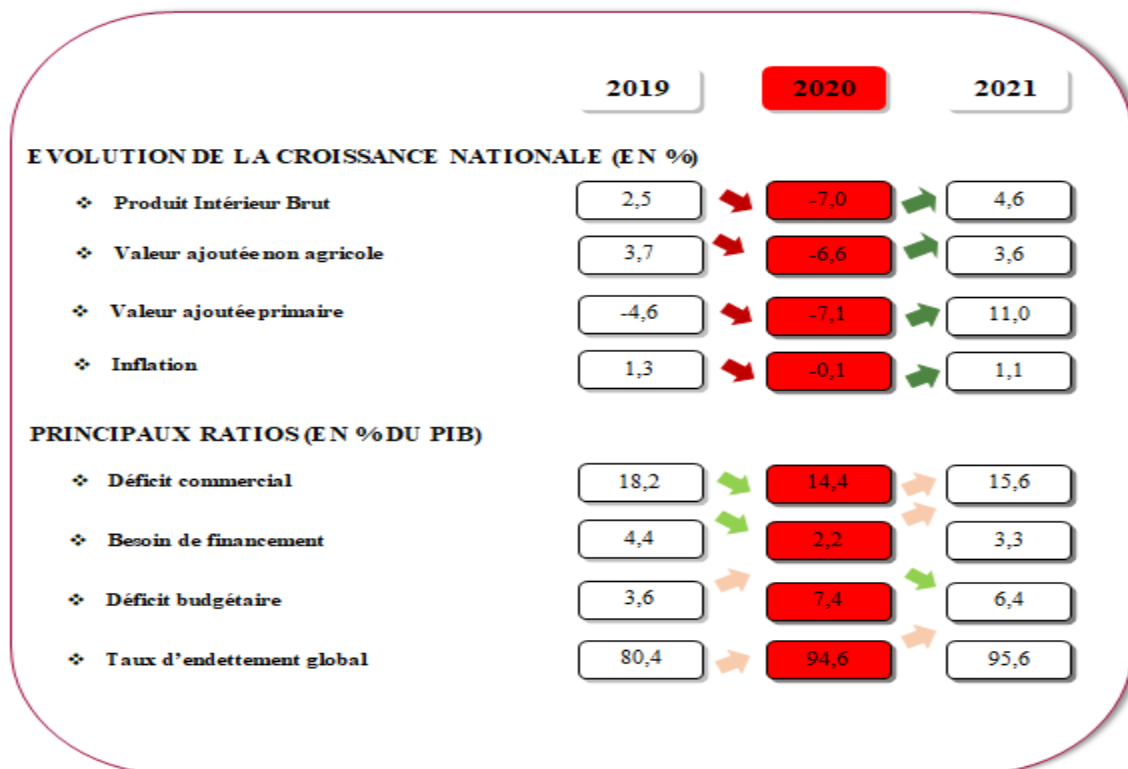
2019 2020 2021

EVOLUTION DE LA CROISSANCE NATIONALE (EN %)

| | 2019 | 2020 | 2021 |
|---|---|---|---|
| ❖ Produit Intérieur Brut | 2,5 | -7,0 | 4,6 |
| ❖ Valeur ajoutée non agricole | 3,7 | -6,6 | 3,6 |
| ❖ Valeur ajoutée primaire | -4,6 | -7,1 | 11,0 |
| ❖ Inflation | 1,3 | -0,1 | 1,1 |

PRINCIPAUX RATIOS (EN % DU PIB)

| | 2019 | 2020 | 2021 |
|---|---|---|---|
| ❖ Déficit commercial | 18,2 | 14,4 | 15,6 |
| ❖ Besoin de financement | 4,4 | 2,2 | 3,3 |
| ❖ Déficit budgétaire | 3,6 | 7,4 | 6,4 |
| ❖ Taux d'endettement global | 80,4 | 94,6 | 95,6 |